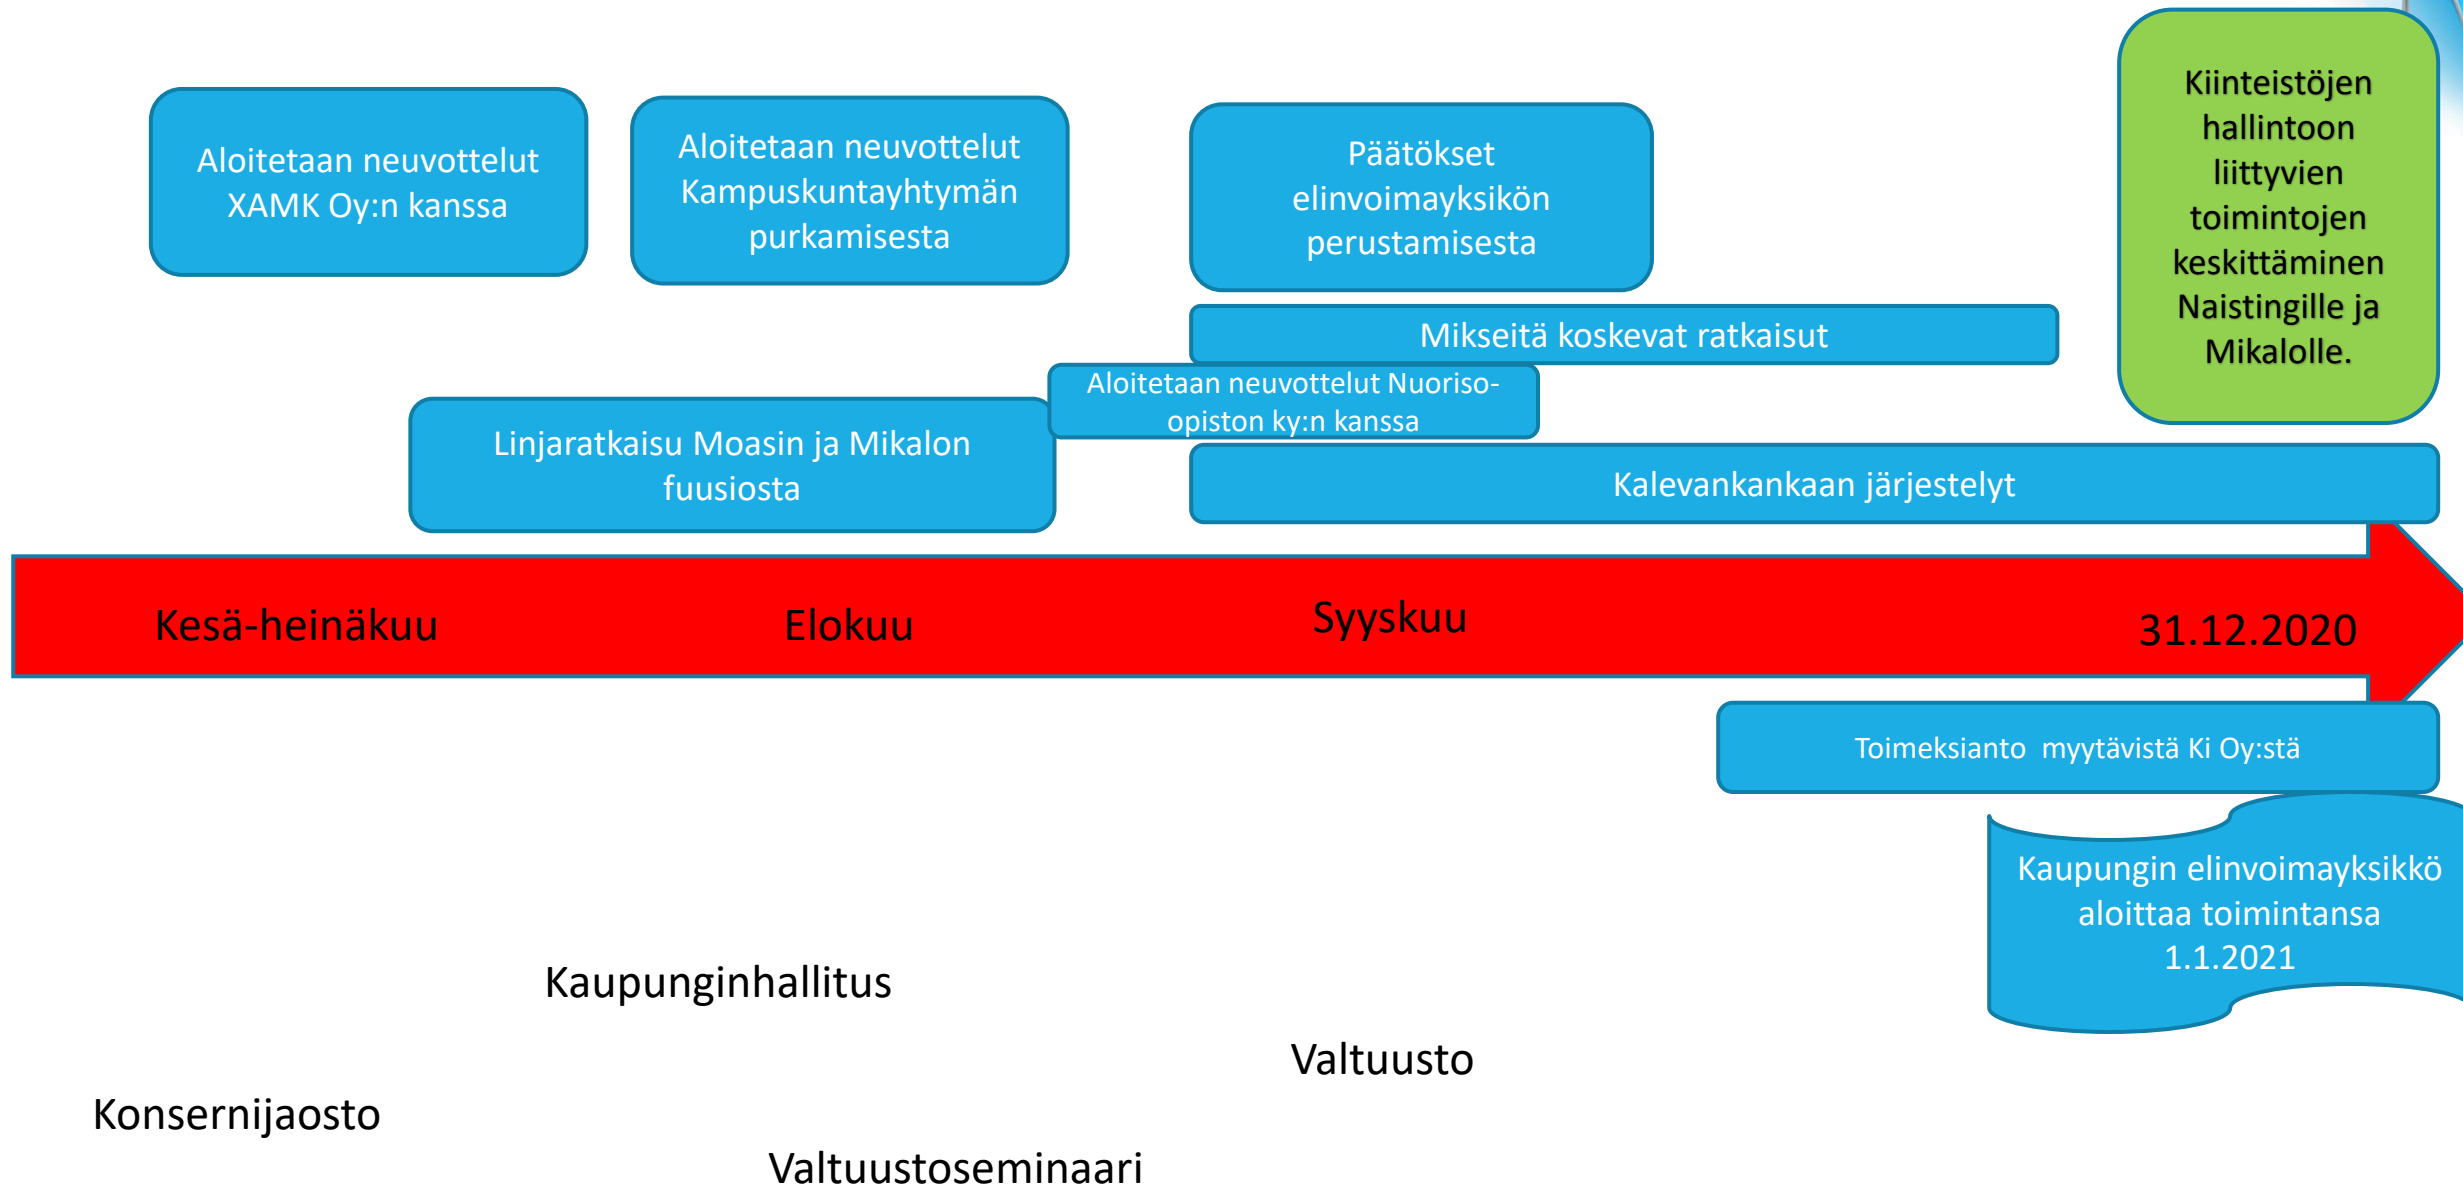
Aloitetaan neuvottelut XAMK Oy:n kanssa

Aloitetaan neuvottelut Kampuskuntayhtymän purkamisesta

Päätökset elinvoimayksikön perustamisesta

Kiinteistöjen hallintoon liittyvien toimintojen keskittäminen Naistingille ja Mikalolle.

Mikseitä koskevat ratkaisut

Aloitetaan neuvottelut Nuoriso-opiston ky:n kanssa

Linjaratkaisu Moasin ja Mikalon fuusiosta

Kalevankankaan järjestelyt

Kesä-heinäkuu

Elokuu

Syyskuu

31.12.2020

Toimeksianto myytävistä Ki Oy:stä

Kaupungin elinvoimayksikkö aloittaa toimintansa 1.1.2021

Kaupunginhallitus

Valtuusto

Konsernijaosto

Valtuustoseminaari